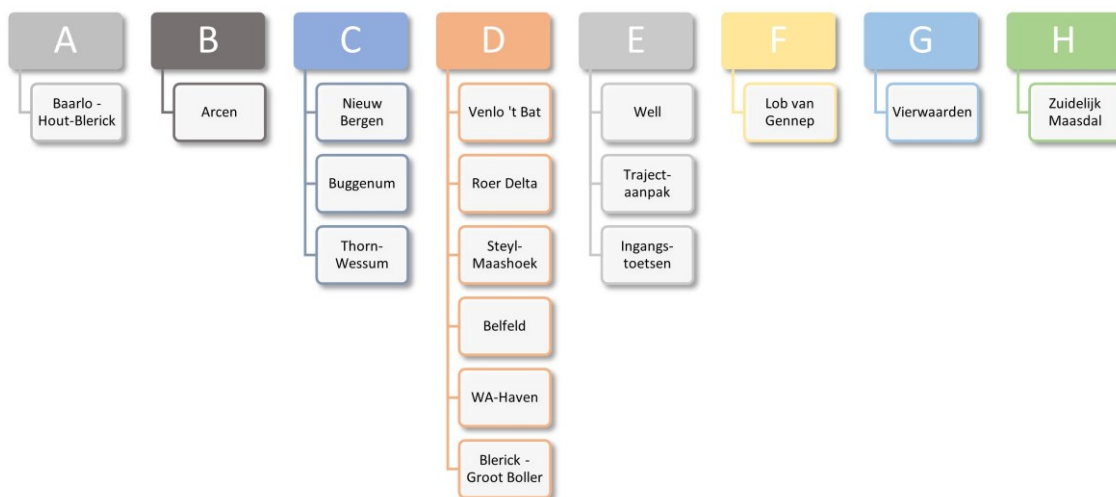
A

Baarlo - Hout-Blerick

B

Arcen

C

Nieuw Bergen

Buggenum

Thorn-Wessum

D

Venlo 't Bat

Roer Delta

Steyl-Maashoek

Belfeld

WA-Haven

Blerick - Groot Boller

E

Well

Traject-aanpak

Ingangs-toetsen

F

Lob van Gennep

G

Vierwaarden

H

Zuidelijk Maasdal